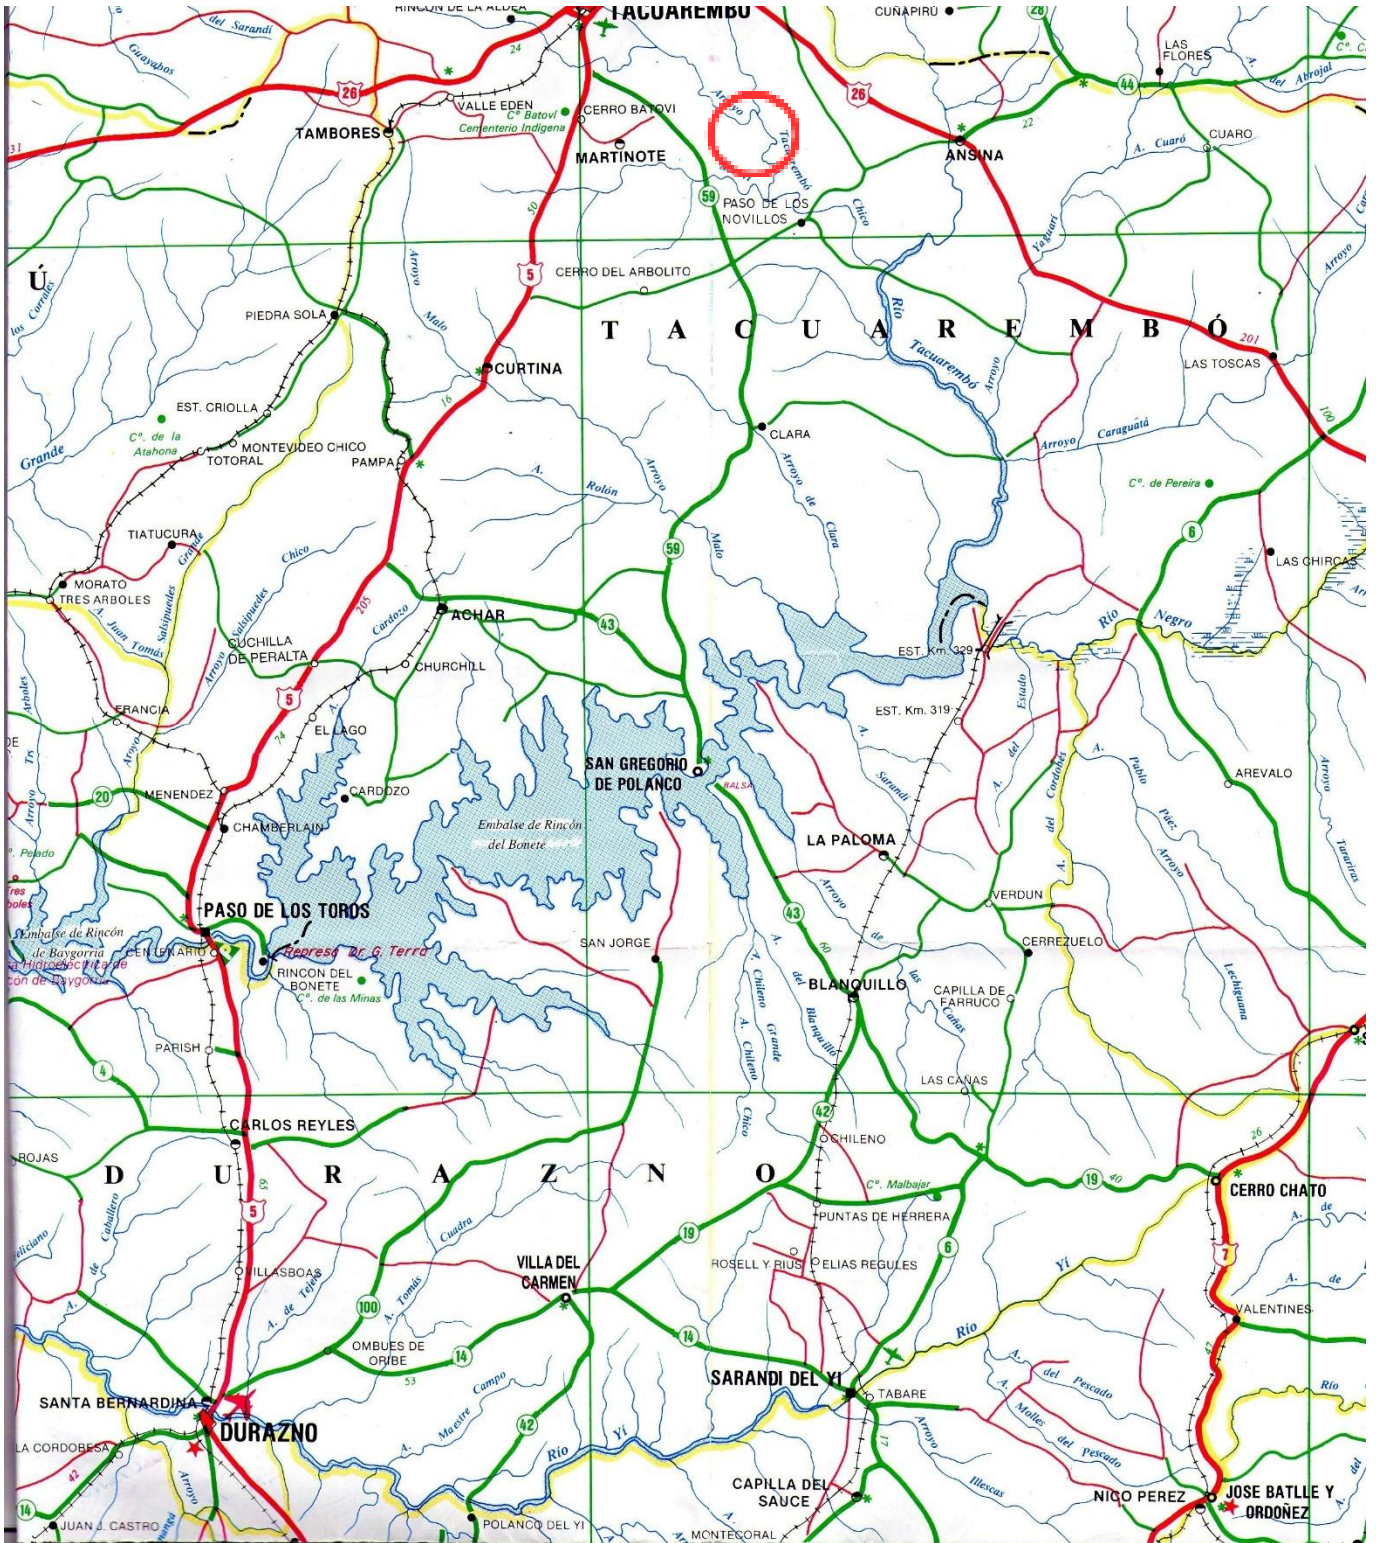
RINCON DE LA ALDEA
TACUAREMBO
CUÑAPIRU
28
LAS FLORES
44
del Sarandí
Guayabos
26
VALLE EDEN
Cº Batoví
CERRO BATOVI
Cementerio Indígena
Arroyo
26
TAMBORES
MARTINOTE
Tacuarembó
ANSINA
CUARO
A. Cuaró
22
24
del Abrojal
59
PASO DE LOS NOVILLOS
Chico
50
Yaguarí
Ú
5
CERRO DEL ARBOLITO
Arroyo
los Corrales
Arroyo
Malo
PIEDRA SOLA
Río
T A C U A R E M B Ó
201
LAS TOSCAS
CURTINA
Tacuarembó
Arroyo
EST. CRIOLLA
16
Cº. de la Atahona
MONTEVIDEO CHICO
TOTORAL
PAMPA
Grande
CLARA
Arroyo
Caraguatá
A.
Rolón
Arroyo
Arroyo de Clara
Cº. de Pereira
TIATUCURA
Grande
Chico
59
Malo
6
LAS CHIRCAS
MORATO
TRES ARBOLES
Salsipuedes
Salsipuedes
205
Cardozo
ACHAR
43
Río
Negro
A. Juan Tomás
CUCHILLA DE PERALTA
CHURCHILL
EST. Km. 329
Arroyo
5
Arboles
FRANCIA
EL LAGO
EST. Km. 319
Estado
24
Tres
Arroyo
SAN GREGORIO DE POLANCO
BALSA
A.
A.
del
Cordobés
A.
Pablo
Páez
AREVALO
Arroyo
Arroyo
20
MENENDEZ
CARDOZO
Sarandí
CHAMBERLAIN
Embalse de Rincón del Bonete
LA PALOMA
Arroyo
Tarariras
Pelado
del
Arroyo
A.
VERDUN
Tres Árboles
PASO DE LOS TOROS
43
Embalse de Rincón de Baygorria
CENTENARIO
Represa Dr. G. Terra
SAN JORGE
de
60
CERREZUELO
Lechiguana
Hidroeléctrica de Rincón de Baygorria
RINCON DEL BONETE
Cº. de las Minas
A. Chileno
Grande
del Blanquillo
BLANQUILLO
las Cañas
CAPILLA DE FARRUCO
PARISH
A. Chileno
4
LAS CAÑAS
Chico
42
CHILENO
CARLOS REYLES
26
ROJAS
D U R A Z N O
Cº. Malbajar
19
40
CERRO CHATO
59
5
Caballero
eliciano
de
Cuadra
VILLA DEL CARMEN
19
PUNTAS DE HERRERA
A.
de
6
Yí
A.
de
VILLASBOAS
A. de Tejera
Tomás
100
ROSELL Y RIUS
ELIAS REGULES
7
VALENTINES
Río
A.
OMBUES DE ORIBE
14
14
Río
53
Campo
SARANDI DEL YI
TABARE
del Pescado
47
Río
SANTA BERNARDINA
DURAZNO
A.
Maestre
42
17
Arroyo
A.
Molles
del Pescado
LA CORDOBESA
42
Arroyo
Río
Yí
CAPILLA DEL SAUCE
Illescas
NICO PEREZ
JOSE BATLLE Y ORDOÑEZ
del
14
JUAN J. CASTRO
POLANCO DEL YI
MONTECORAL